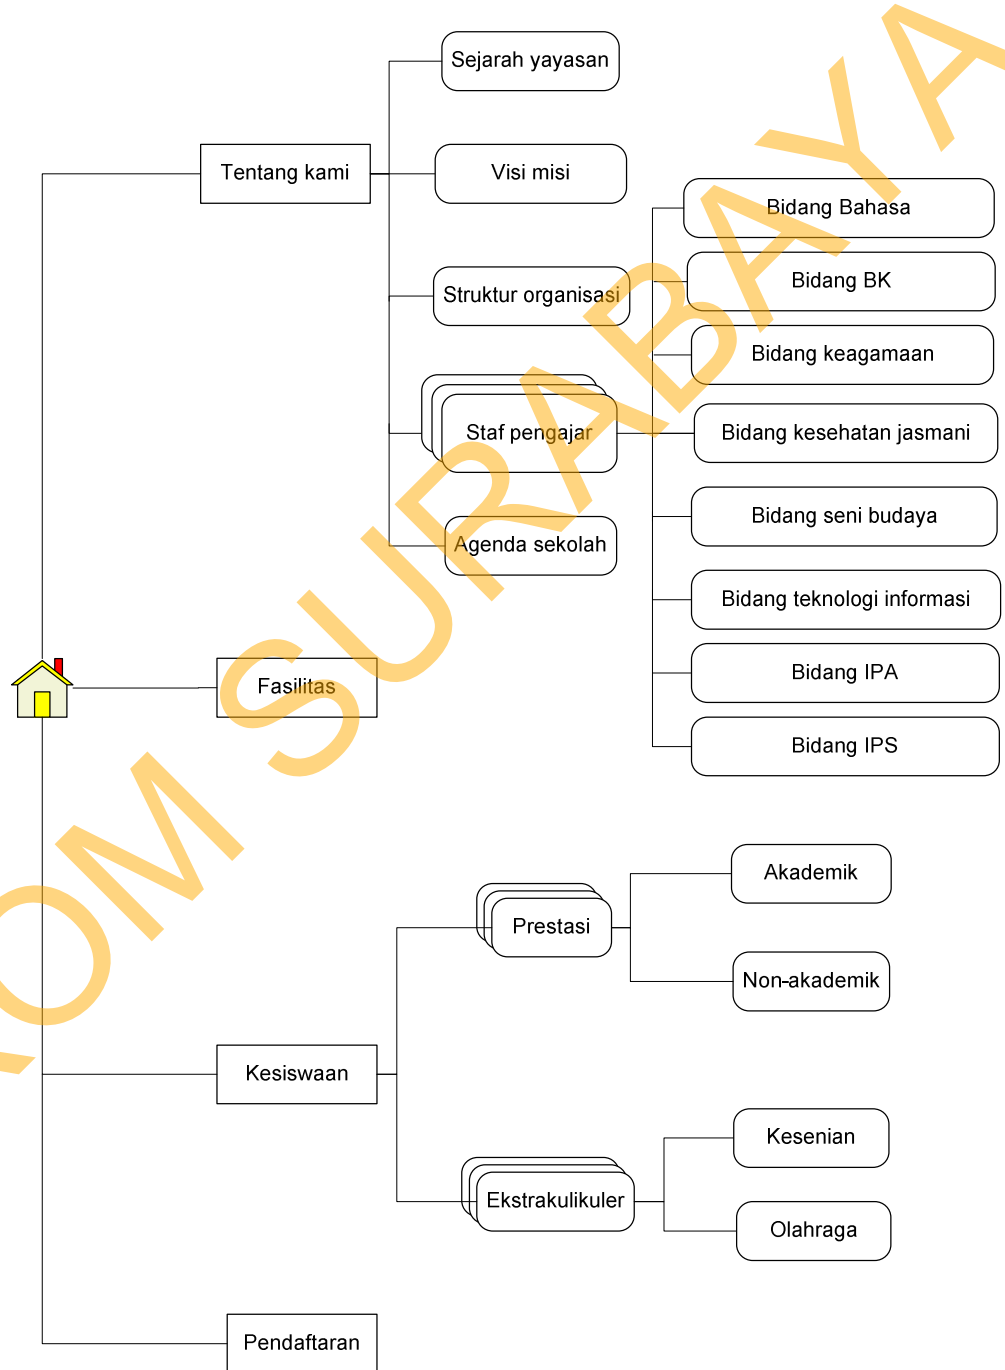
Sejarah yayasan

Tentang kami

Visi misi

Bidang Bahasa

Bidang BK

Struktur organisasi

Bidang keagamaan

Staf pengajar

Bidang kesehatan jasmani

Bidang seni budaya

Agenda sekolah

Bidang teknologi informasi

Bidang IPA

Fasilitas

Bidang IPS

Akademik

Prestasi

Non-akademik

Kesiswaan

Kesenian

Ekstrakulikuler

Olahraga

Pendaftaran

OM SURABAYA